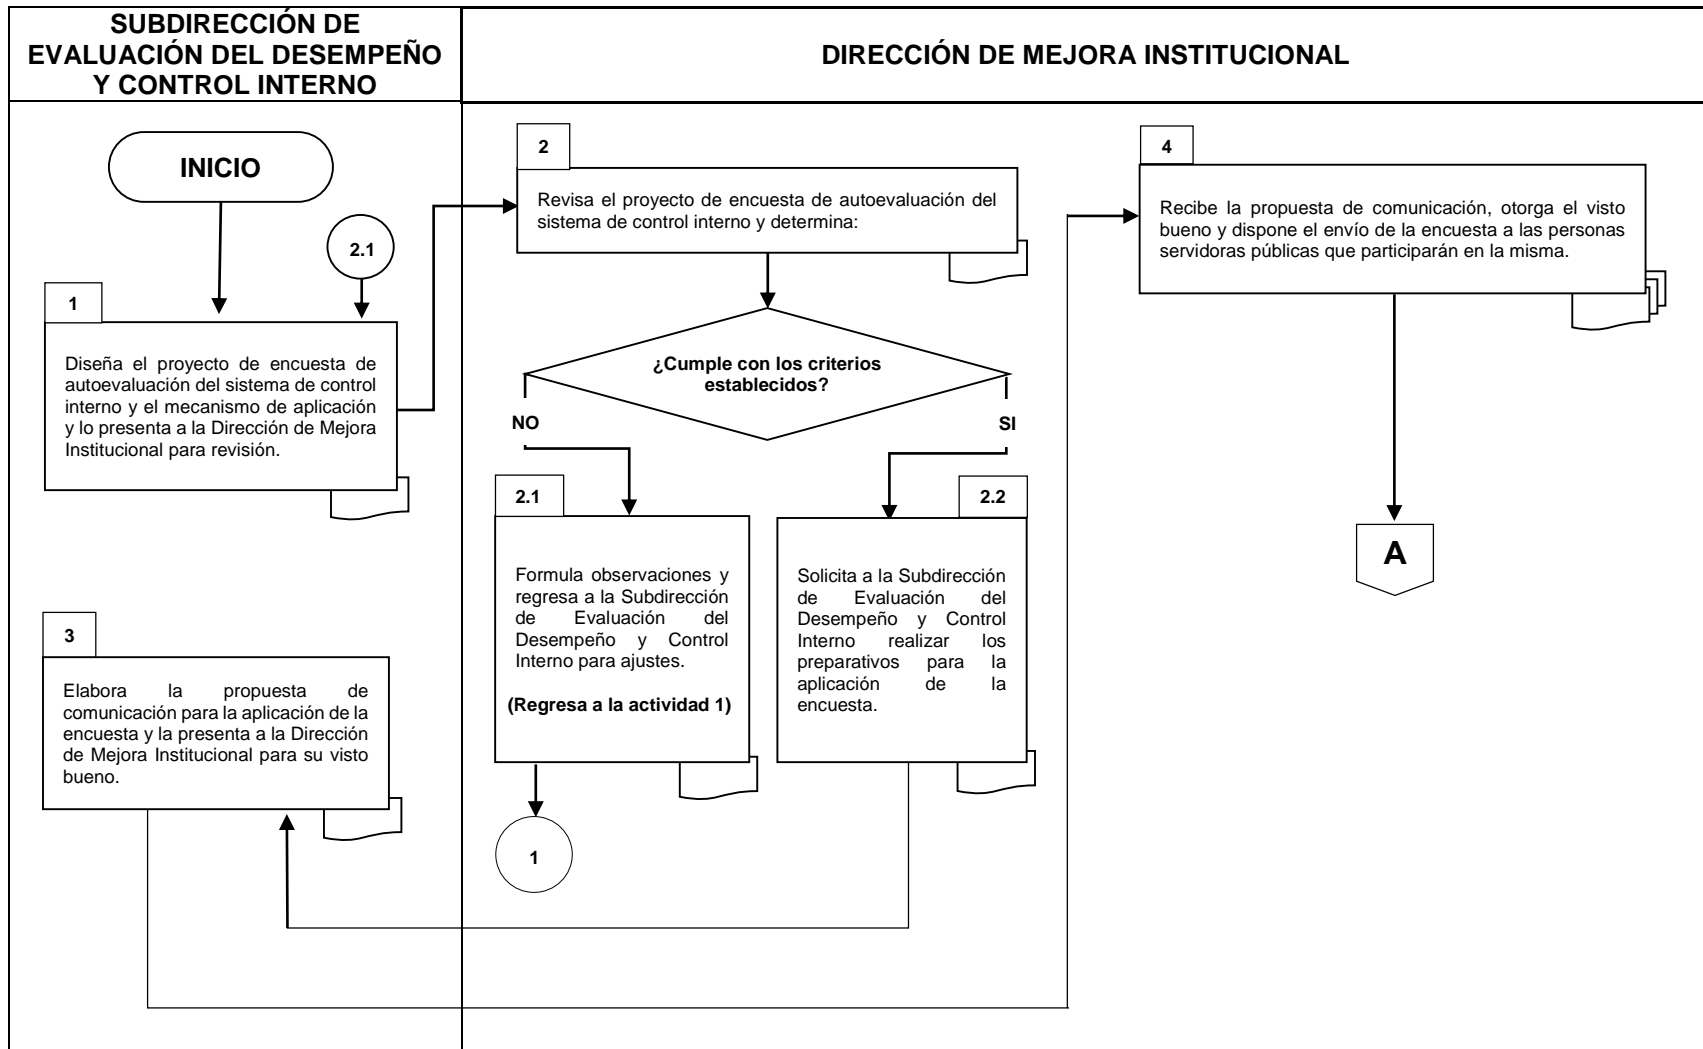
SUBDIRECCIÓN DE EVALUACIÓN DEL DESEMPEÑO Y CONTROL INTERNO

DIRECCIÓN DE MEJORA INSTITUCIONAL

INICIO

2.1

1

Diseña el proyecto de encuesta de autoevaluación del sistema de control interno y el mecanismo de aplicación y lo presenta a la Dirección de Mejora Institucional para revisión.

2

Revisa el proyecto de encuesta de autoevaluación del sistema de control interno y determina:

¿Cumple con los criterios establecidos?

NO

SI

2.1

Formula observaciones y regresa a la Subdirección de Evaluación del Desempeño y Control Interno para ajustes.

(Regresa a la actividad 1)

1

2.2

Solicita a la Subdirección de Evaluación del Desempeño y Control Interno realizar los preparativos para la aplicación de la encuesta.

3

Elabora la propuesta de comunicación para la aplicación de la encuesta y la presenta a la Dirección de Mejora Institucional para su visto bueno.

4

Recibe la propuesta de comunicación, otorga el visto bueno y dispone el envío de la encuesta a las personas servidoras públicas que participarán en la misma.

A